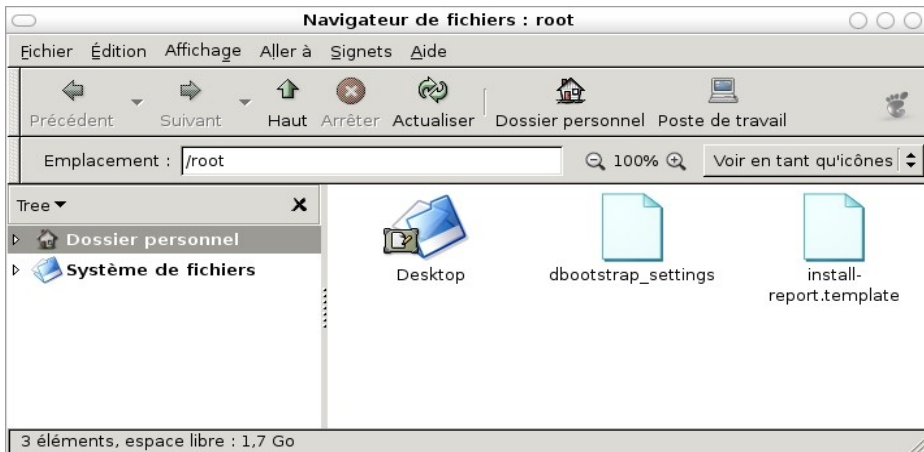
Navigateur de fichiers : root

Fichier Édition Affichage Aller à Signets Aide

Précédent Suivant Haut Arrêter Actualiser Dossier personnel Poste de travail

Emplacement : /root

100%

Voir en tant qu'icônes

Tree

Dossier personnel

Système de fichiers

Desktop

dbootstrap_settings

install-report.template

3 éléments, espace libre : 1,7 Go